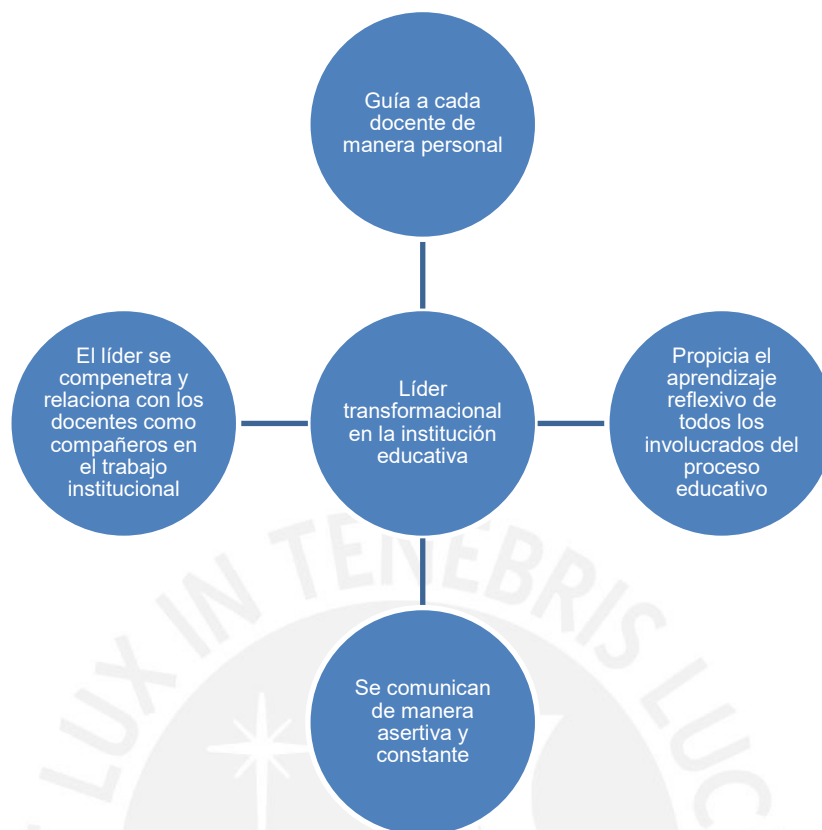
Guía a cada docente de manera personal

El líder se compenetra y relaciona con los docentes como compañeros en el trabajo institucional

Líder transformacional en la institución educativa

Propicia el aprendizaje reflexivo de todos los involucrados del proceso educativo

Se comunican de manera asertiva y constante

LUX IN TENEBRIS LUC